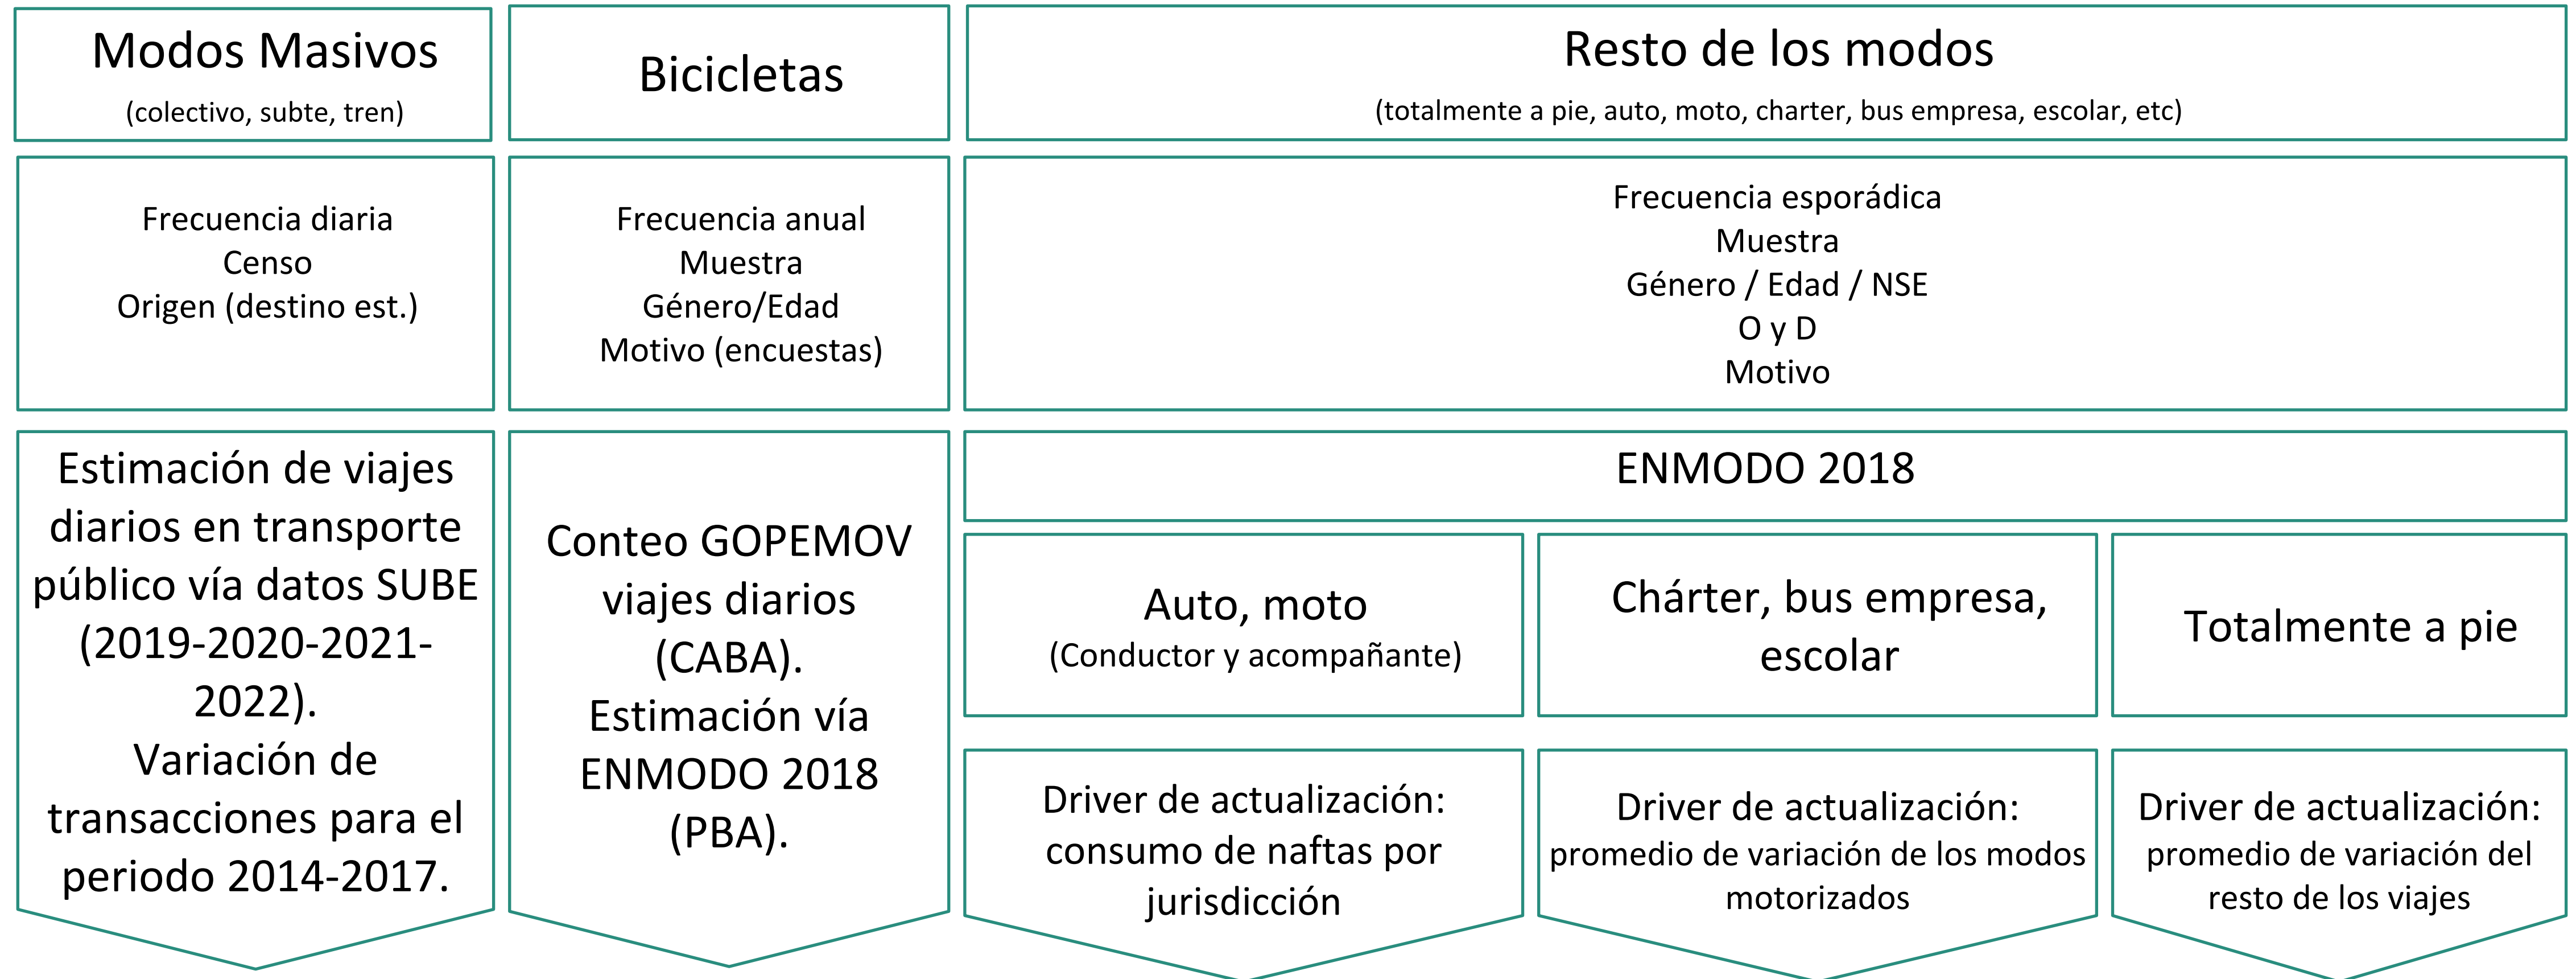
Modos Masivos
(colectivo, subte, tren)

Bicicletas

Resto de los modos
(totalmente a pie, auto, moto, charter, bus empresa, escolar, etc)

Frecuencia diaria
Censo
Origen (destino est.)

Frecuencia anual
Muestra
Género/Edad
Motivo (encuestas)

Frecuencia esporádica
Muestra
Género / Edad / NSE
O y D
Motivo

Estimación de viajes diarios en transporte público vía datos SUBE (2019-2020-2021-2022).
Variación de transacciones para el periodo 2014-2017.

Conteo GOPEMOV viajes diarios (CABA).
Estimación vía ENMODO 2018 (PBA).

ENMODO 2018

Auto, moto
(Conductor y acompañante)

Chárter, bus empresa, escolar

Totalmente a pie

Driver de actualización: consumo de naftas por jurisdicción

Driver de actualización: promedio de variación de los modos motorizados

Driver de actualización: promedio de variación del resto de los viajes